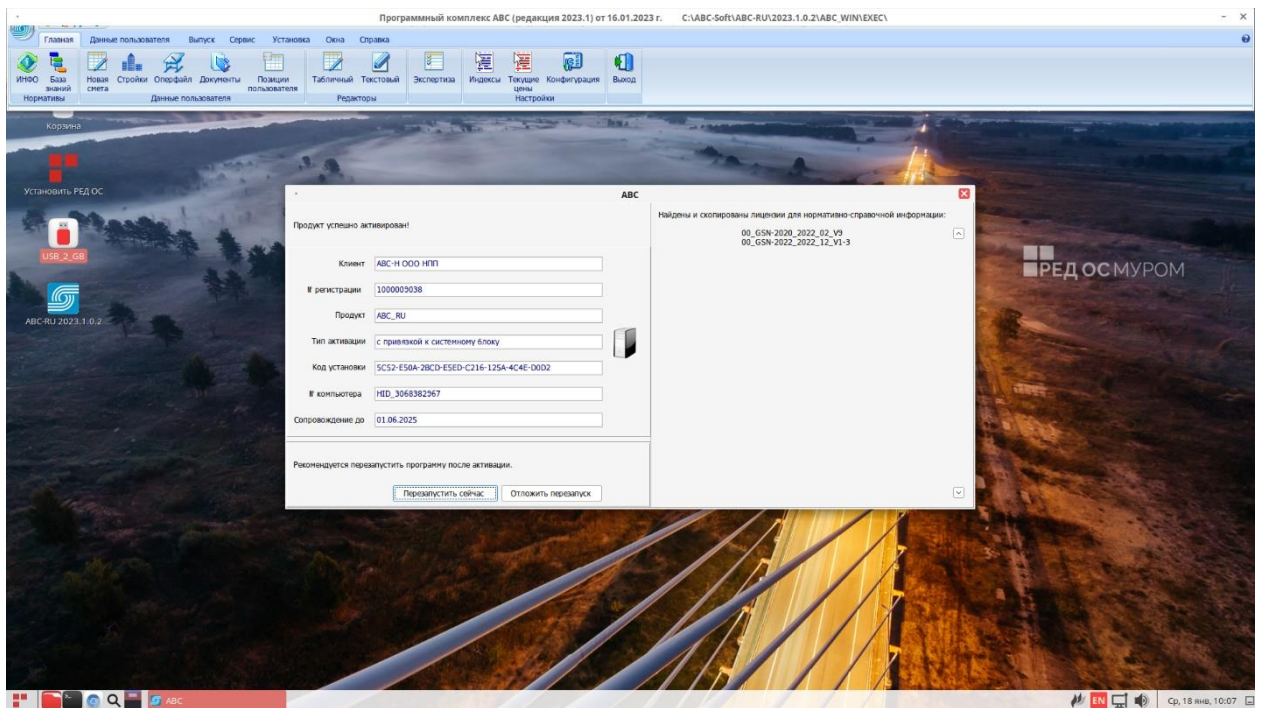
Программный комплекс АВС (редакция 2023.1) от 16.01.2023 г. C:\ABC-Soft\ABC-RU\2023.1.0.2\ABC_WIN\EXEC\

Главная Данные пользователя Выпуск Сервис Установка Окна Справка

ИНФО Базa знаний Новая смета Стройки Опердайл Документы Позиции пользователя Табличный Текстовый Экспертиза Индексы Текущие цены Конфигурация Выход

Нормативы Данные пользователя Редакторы Настройки

Корзина

Установить РЕД ОС

USB_2_GB

ABC-RU 2023.1.0.2

ABC

Продукт успешно активирован!

Клиент ABC-H ООО НПП

№ регистрации 1000009038

Продукт ABC_RU

Тип активации с привязкой к системному блоку

Код установки 5C52-E50A-2BCD-E5ED-C216-125A-4C4E-D0D2

№ компьютера HID_3068382967

Сопровождение до 01.06.2025

Рекомендуется перезапустить программу после активации.

Перезапустить сейчас Отложить перезапуск

Найдены и скопированы лицензии для нормативно-справочной информации:

00_GSN-2020_2022_02_V9
00_GSN-2022_2022_12_V1-3

РЕД ОС МУРОМ

ABC

EN Ср, 18 янв, 10:07